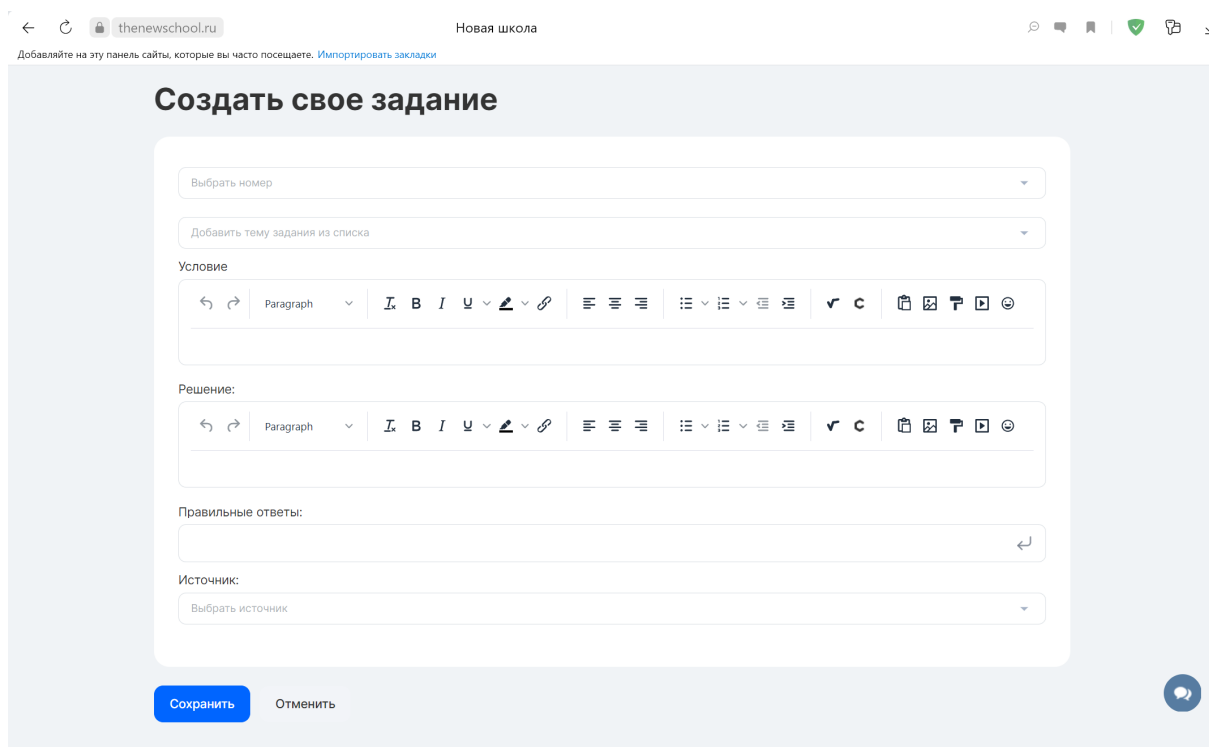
thenewschool.ru

Новая школа

Добавляйте на эту панель сайты, которые вы часто посещаете. Импортировать закладки

Создать свое задание

Выбрать номер

Добавить тему задания из списка

Условие

Paragraph

Решение:

Paragraph

Правильные ответы:

Источник:

Выбрать источник

Сохранить

Отменить